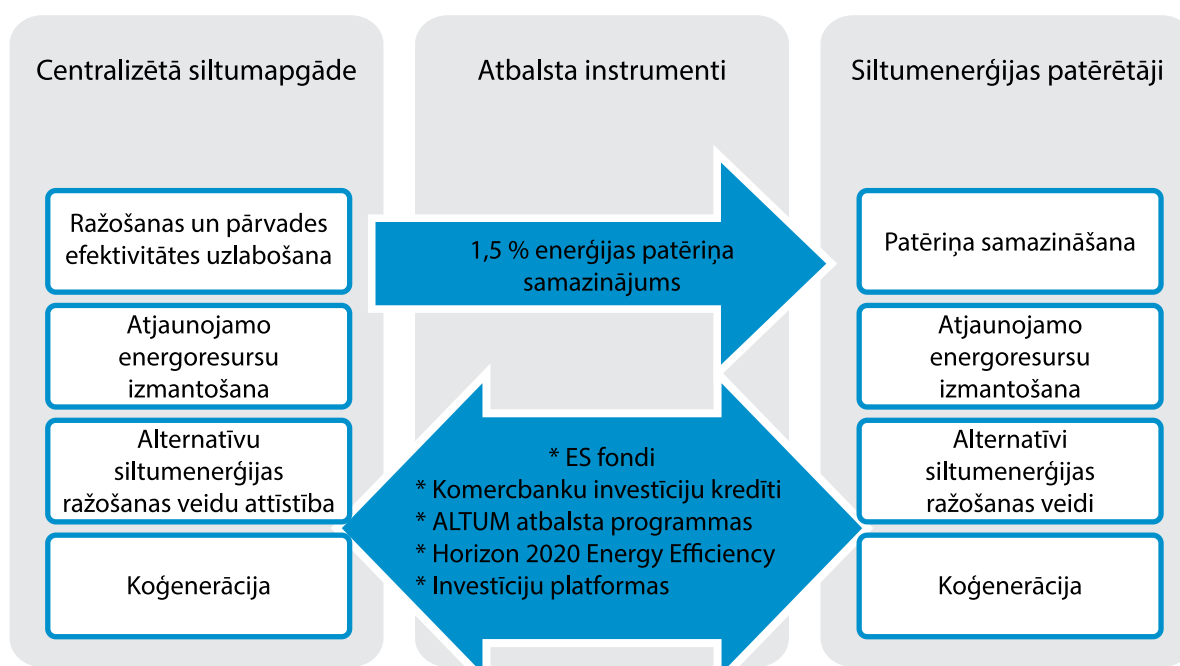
Centralizētā siltumapgāde

Ražošanas un pārvades efektivitātes uzlabošana

Atjaunojamo energoresursu izmantošana

Alternatīvu siltumenerģijas ražošanas veidu attīstība

Koģenerācija

Atbalsta instrumenti

1,5 % enerģijas patēriņa samazinājums

* ES fondi
* Komercbanku investīciju kredīti
* ALTUM atbalsta programmas
* Horizon 2020 Energy Efficiency
* Investīciju platformas

Siltumenerģijas patērētāji

Patēriņa samazināšana

Atjaunojamo energoresursu izmantošana

Alternatīvi siltumenerģijas ražošanas veidi

Koģenerācija